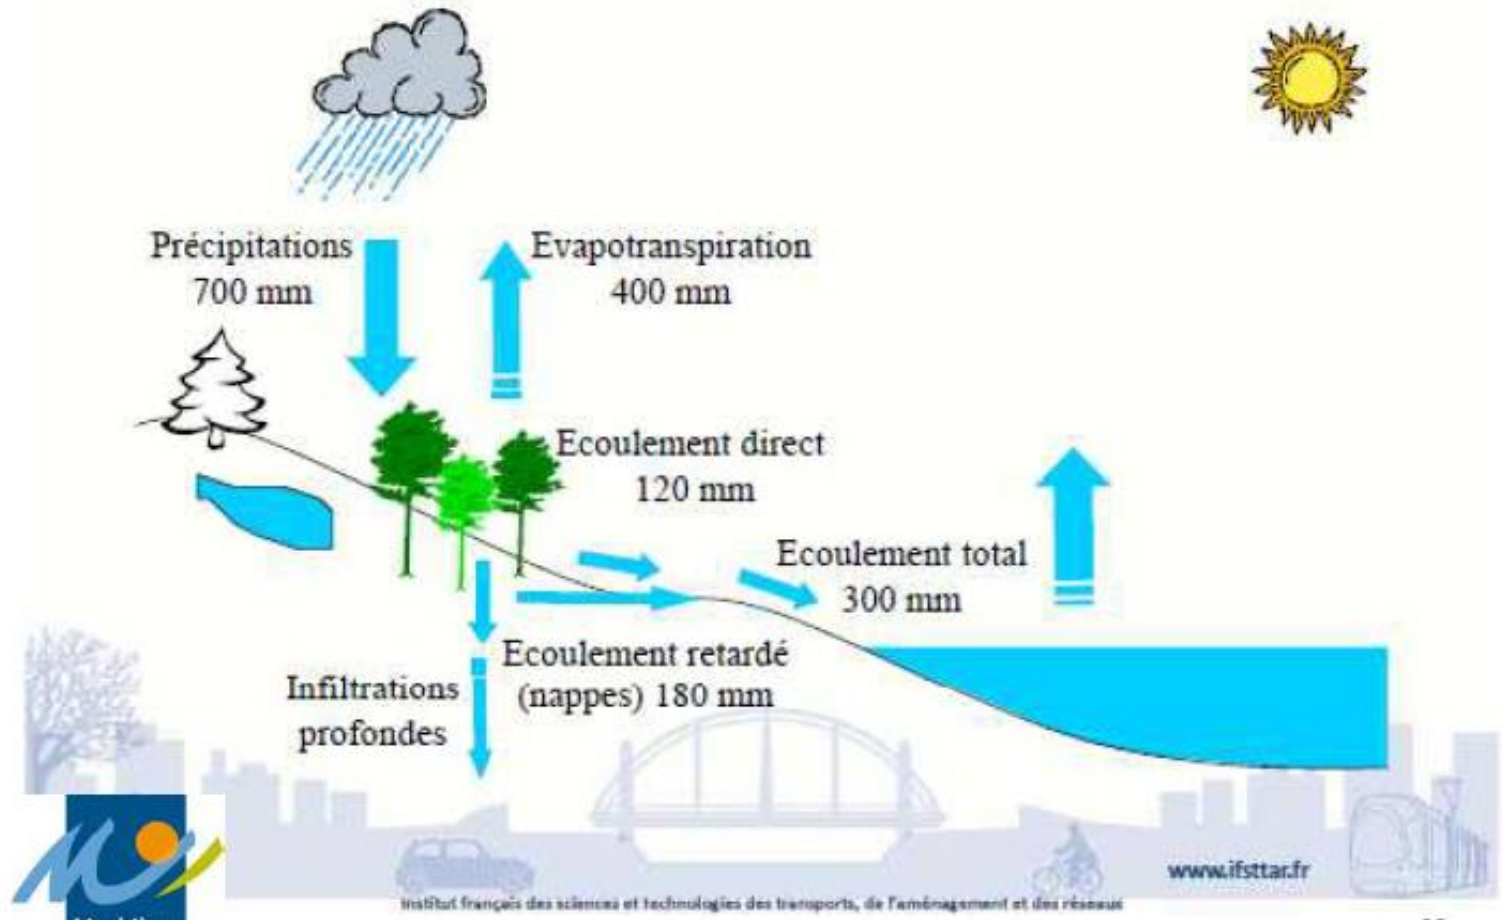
Précipitations
700 mm

Evapotranspiration
400 mm

Ecoulement direct
120 mm

Ecoulement total
300 mm

Ecoulement retardé
(nappes) 180 mm

Infiltrations
profondes

www.ifsttar.fr

Institut français des sciences et technologies des transports, de l'aménagement et des réseaux